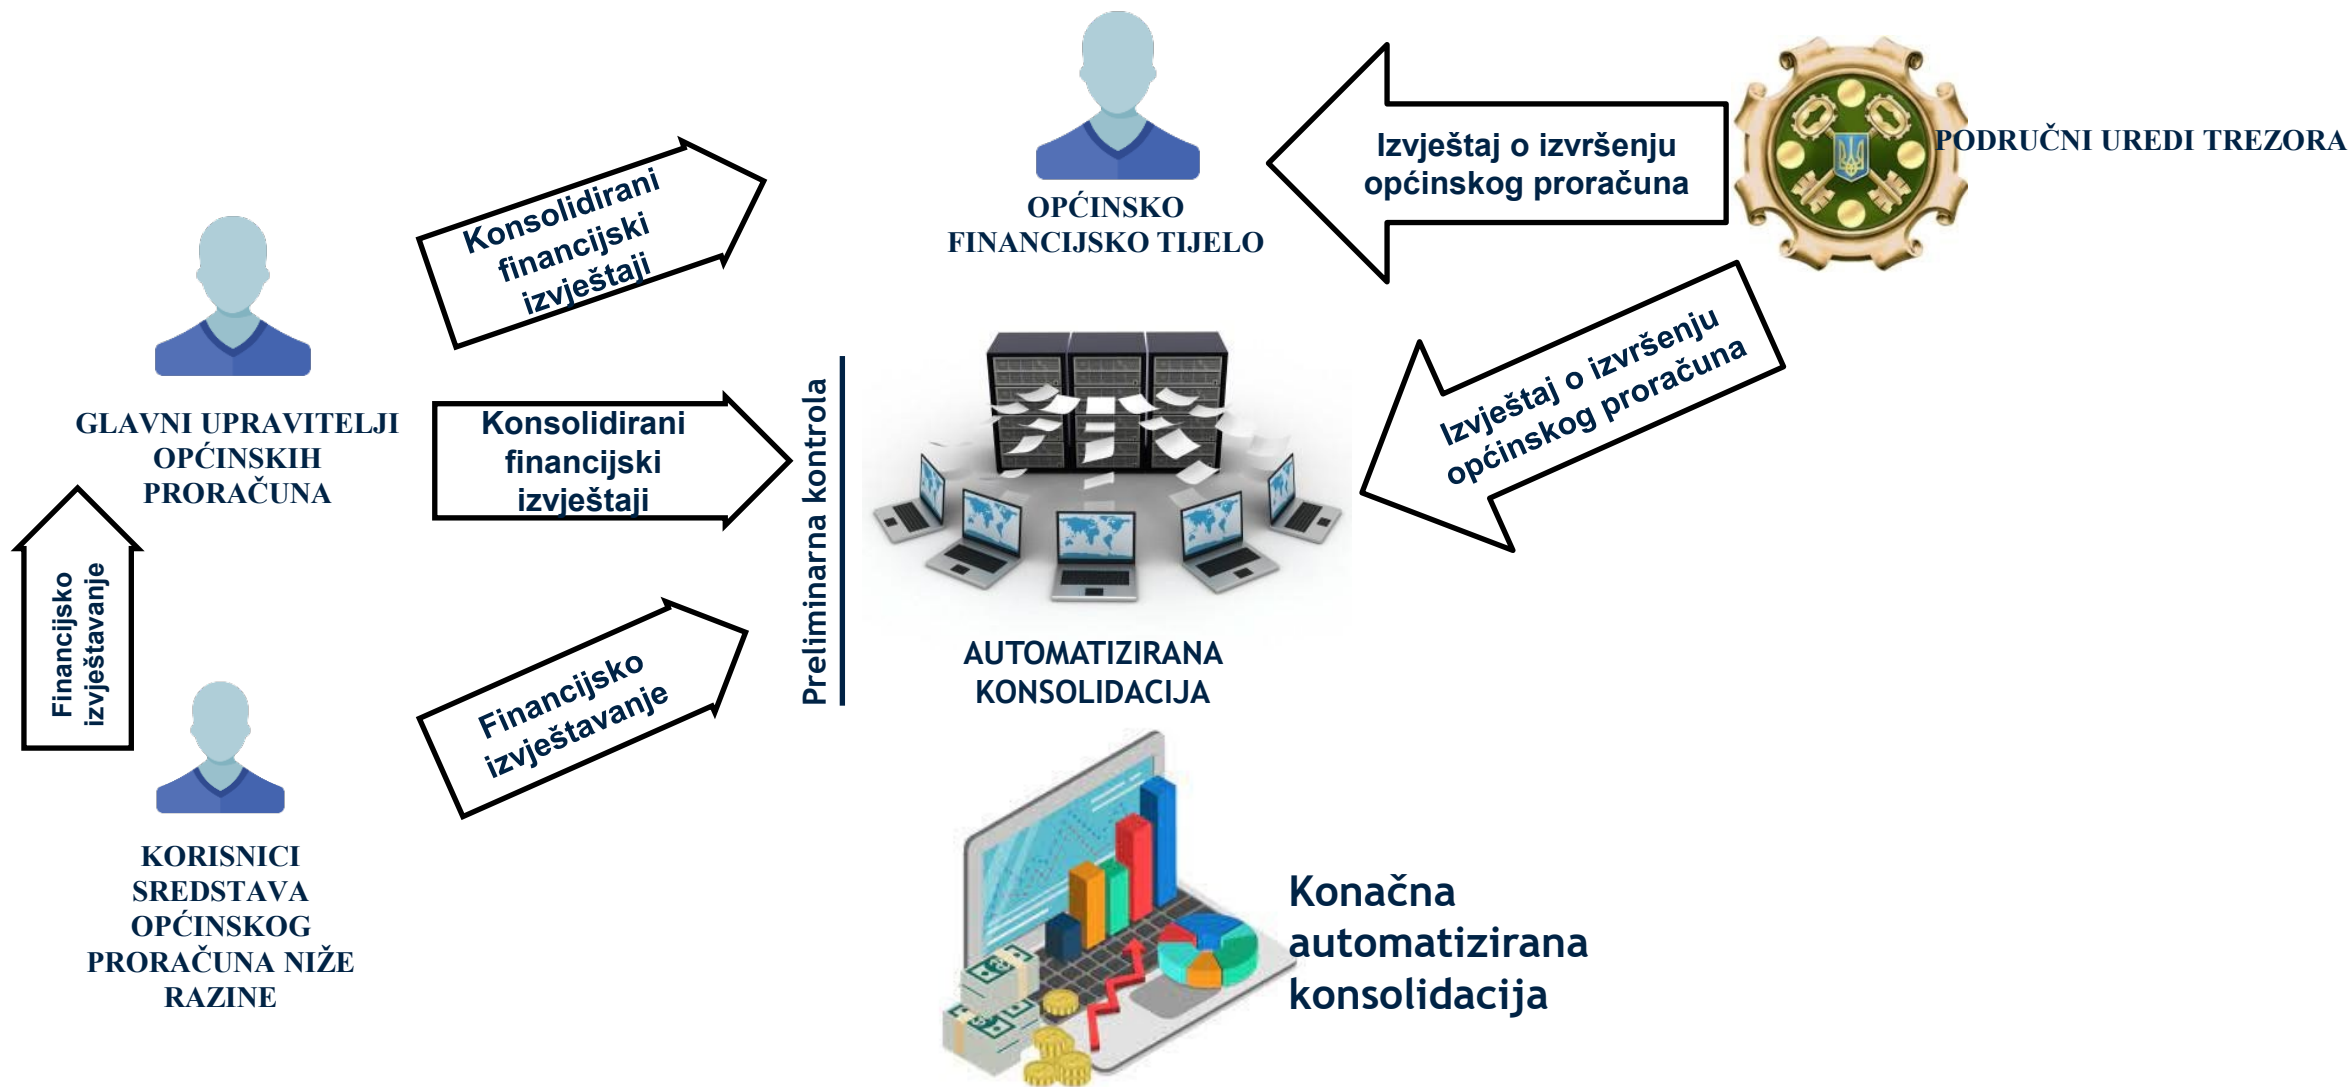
OPĆINSKO FINANCIJSKO TIJELO

Izvještaj o izvršenju općinskog proračuna

PODRUČNI UREDI TREZORA

Konsolidirani financijski izvještaji

GLAVNI UPRAVITELJI OPĆINSKIH PRORAČUNA

Konsolidirani financijski izvještaji

Preliminarna kontrola

Izvještaj o izvršenju općinskog proračuna

Financijsko izvještavanje

Financijsko izvještavanje

AUTOMATIZIRANA KONSOLIDACIJA

KORISNICI SREDSTAVA OPĆINSKOG PRORAČUNA NIŽE RAZINE

Konačna automatizirana konsolidacija